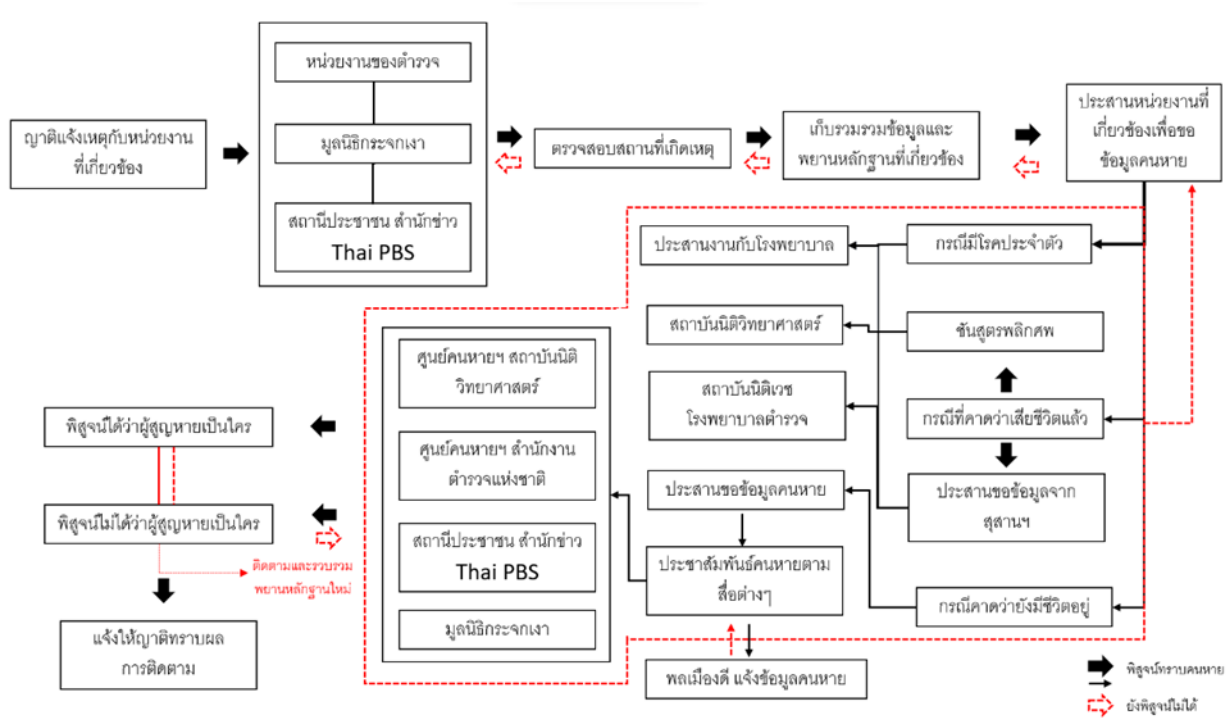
ญาติแจ้งเหตุกับหน่วยงานที่เกี่ยวข้อง

หน่วยงานของตำรวจ

มูลนิธิกระจกเงา

สถานีประชาชน สำนักข่าว Thai PBS

ตรวจสอบสถานที่เกิดเหตุ

เก็บรวมรวมข้อมูลและพยานหลักฐานที่เกี่ยวข้อง

ประสานหน่วยงานที่เกี่ยวข้องเพื่อขอข้อมูลคนหาย

ประสานงานกับโรงพยาบาล

กรณีมีโรคประจำตัว

สถาบันนิติวิทยาศาสตร์

ชันสูตรพลิกศพ

สถาบันนิติเวช โรงพยาบาลตำรวจ

กรณีที่คาดว่าเสียชีวิตแล้ว

ประสานขอข้อมูลจากสุสานฯ

ประสานขอข้อมูลคนหาย

ประชาสัมพันธ์คนหายตามสื่อต่างๆ

กรณีคาดว่ายังมีชีวิตอยู่

พลเมืองดี แจ้งข้อมูลคนหาย

ศูนย์คนหายฯ สถาบันนิติวิทยาศาสตร์

ศูนย์คนหายฯ สำนักงานตำรวจแห่งชาติ

สถานีประชาชน สำนักข่าว Thai PBS

มูลนิธิกระจกเงา

พิสูจน์ได้ว่าผู้สูญหายเป็นใคร

พิสูจน์ไม่ได้ว่าผู้สูญหายเป็นใคร

ติดตามและรวบรวมพยานหลักฐานใหม่

แจ้งให้ญาติทราบผลการติดตาม

พิสูจน์ทราบคนหาย

ยังพิสูจน์ไม่ได้